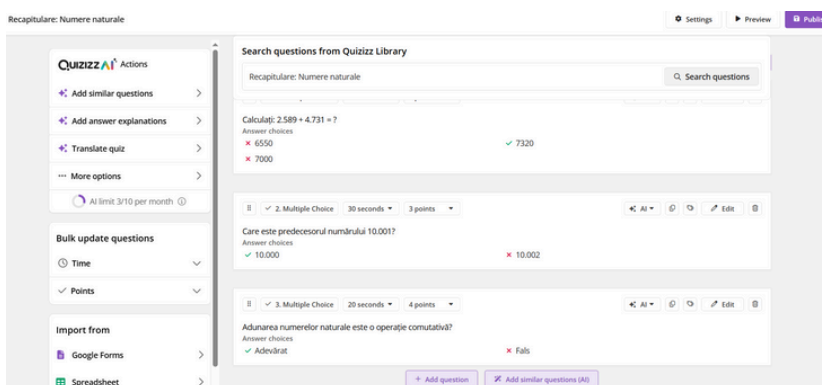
Recapitulare: Numere naturale

Settings

Preview

Publi

QUIZIZZ AI Actions

Add similar questions

Add answer explanations

Translate quiz

More options

AI limit 3/10 per month

Bulk update questions

Time

Points

Import from

Google Forms

Spreadsheet

Search questions from Quizizz Library

Recapitulare: Numere naturale

Search questions

Calculați: 2.589 + 4.731 = ?

Answer choices

6550

7320

7000

2. Multiple Choice

30 seconds

3 points

AI

Edit

Care este predecesorul numărului 10.001?

Answer choices

10.000

10.002

3. Multiple Choice

20 seconds

4 points

AI

Edit

Adunarea numerelor naturale este o operație comutativă?

Answer choices

Adevărat

Fals

+ Add question

Add similar questions (AI)